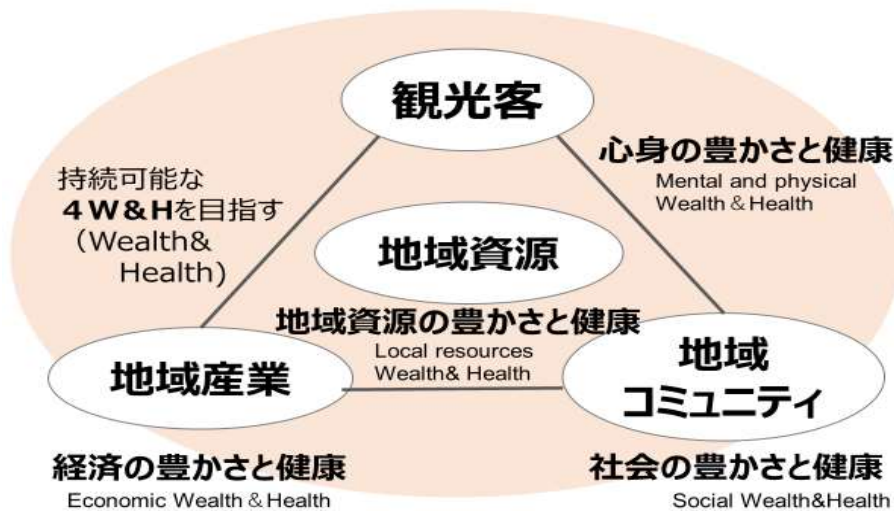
観光客

持続可能な
４W&Hを目指す
（Wealth&
Health）

心身の豊かさと健康
Mental and physical
Wealth ＆ Health

地域資源

地域資源の豊かさと健康
Local resources
Wealth& Health

地域産業

地域
コミュニティ

経済の豊かさと健康
Economic Wealth ＆ Health

社会の豊かさと健康
Social Wealth&Health